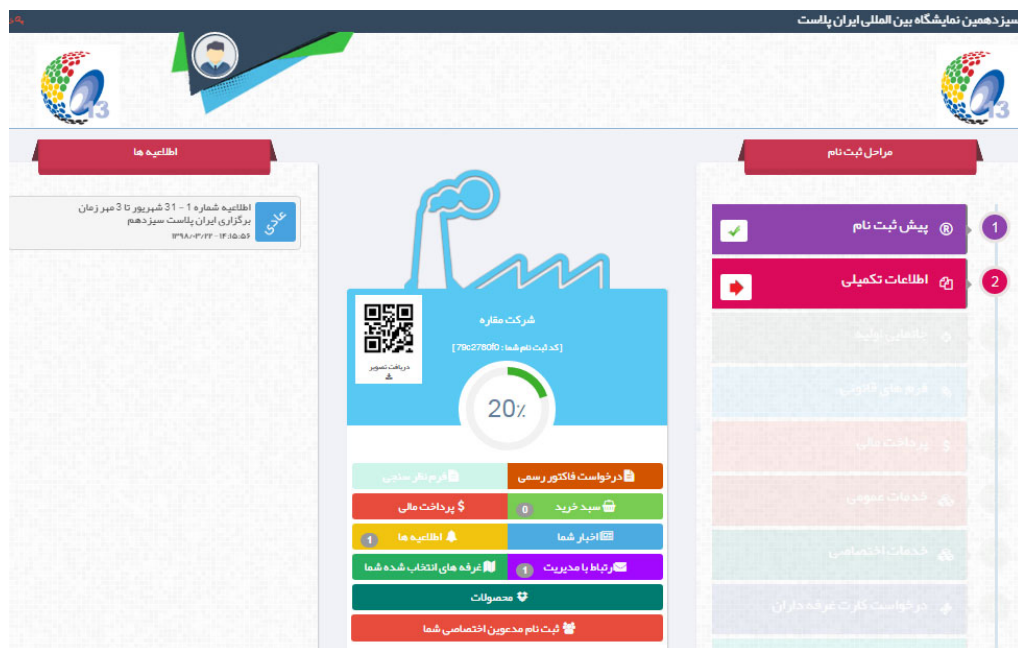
سیزدهمین نمایشگاه بین المللی ایران پلاست

13

13

اطلاعیه ها

مراحل ثبت نام

عادی

اطلاعیه شماره 1 - 31 شهریور تا 3 مهر زمان برگزاری ایران پلاست سیزدهم

۱۳۹۸/۰۳/۲۲ - ۱۴:۱۵:۵۶

1 پیش ثبت نام

2 اطلاعات تکمیلی

بانفابی اولیه

فرم های قانونی

پرداخت مالی

خدمات عمومی

خدمات اختصاصی

درخواست کارت غرفه داران

شرکت مقاره

[ کد ثبت نام شما : 79c2780f0 ]

دریافت تصویر

20٪

درخواست فاکتور رسمی

فرم نظر سنجی

سبد خرید 0

پرداخت مالی

اخبار شما

اطلاعیه ها 1

ارتباط با مدیریت 1

غرفه های انتخاب شده شما

محصولات

ثبت نام مدعوین اختصاصی شما